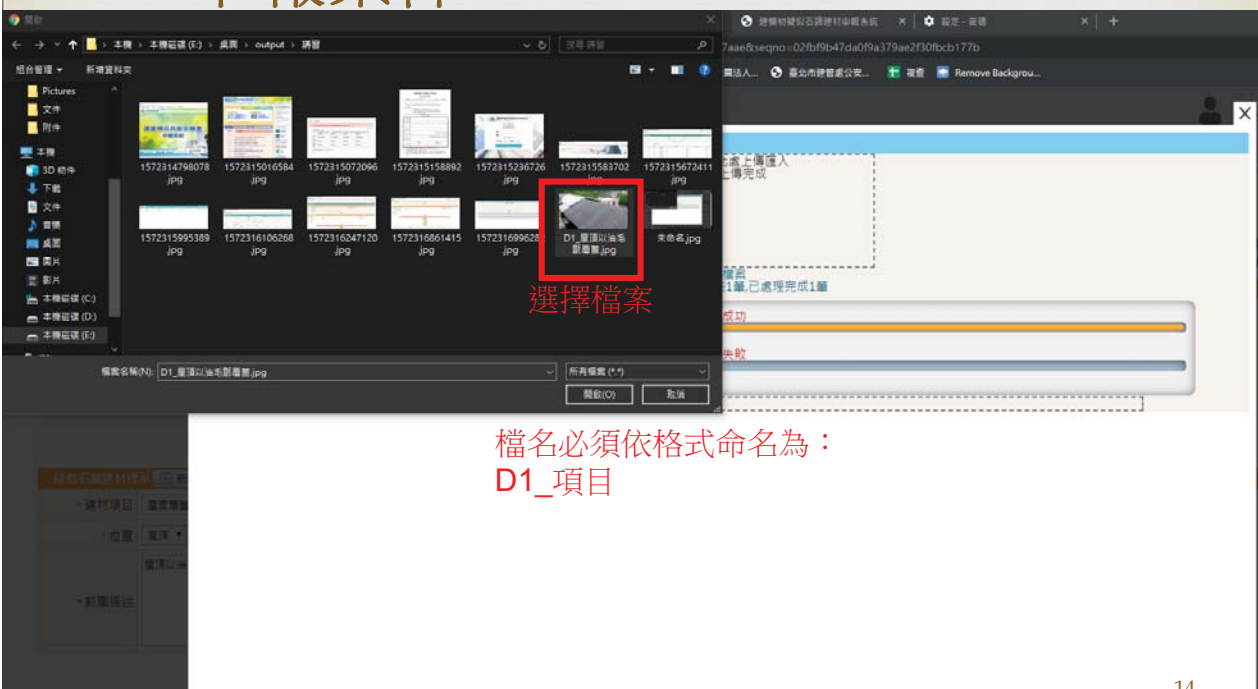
開啟

本機 › 本機磁碟 (F:) › 桌面 › output › 講習

搜尋 講習

組合管理 ▾　新增資料夾

Pictures
文件
附件
本機
3D 物件
下載
文件
音樂
桌面
圖片
影片
本機磁碟 (C:)
本機磁碟 (D:)
本機磁碟 (F:)

1572314798078.jpg
1572315016584.jpg
1572315072096.jpg
1572315158892.jpg
1572315236726.jpg
1572315583702.jpg
1572315672411.jpg
1572315995389.jpg
1572316106268.jpg
1572316247120.jpg
1572316861415.jpg
1572316996281.jpg
D1_屋頂以油毛氈覆蓋.jpg
未命名.jpg

選擇檔案

檔案名稱(N): D1_屋頂以油毛氈覆蓋.jpg
所有檔案 (*.*)
開啟(O)　取消

建築物耐震初評建材申報系統　×　設定 - 密碼　×　+

7aae&seqno=02fbf9b47da0f9a379ae2f30fbcb177b

法人...　臺北市建管處公文...　複查　Remove Backgrou...

處上傳匯入
上傳完成

檔案
1筆,已處理完成1筆

成功

失敗

建材項目
位置
範圍描述

檔名必須依格式命名為：
D1_項目

14